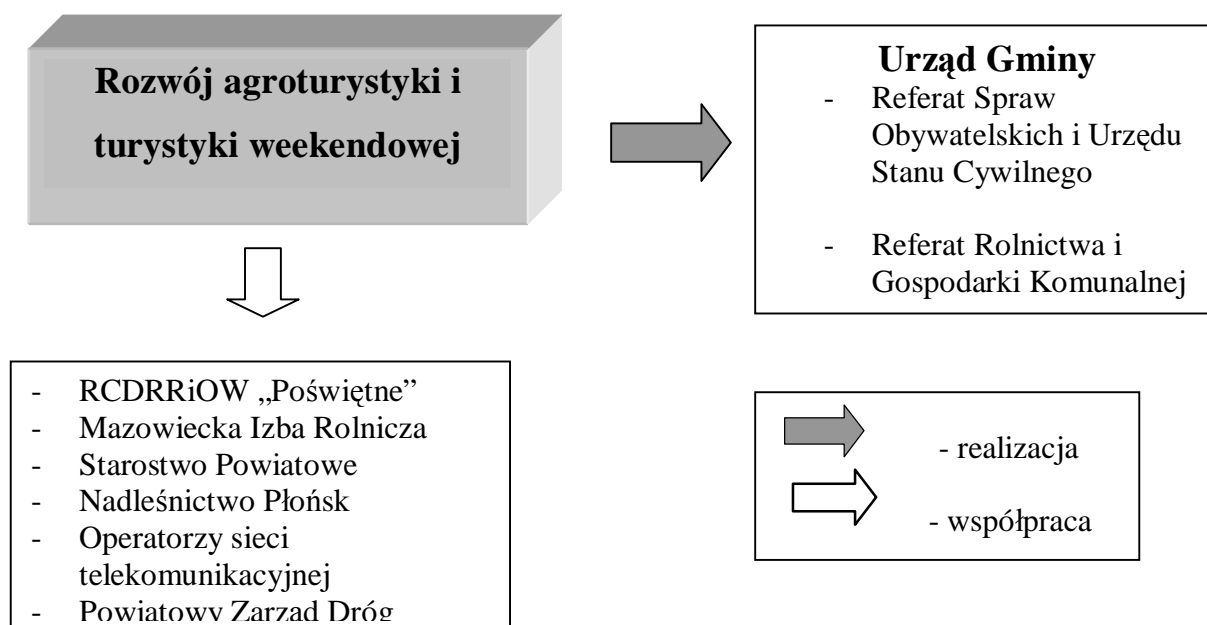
Rozwój agroturystyki i turystyki weekendowej

Urząd Gminy
- Referat Spraw Obywatelskich i Urzędu Stanu Cywilnego
- Referat Rolnictwa i Gospodarki Komunalnej

- RCDRRiOW „Poświętne"
- Mazowiecka Izba Rolnicza
- Starostwo Powiatowe
- Nadleśnictwo Płońsk
- Operatorzy sieci telekomunikacyjnej
- Powiatowy Zarząd Dróg

- realizacja
- współpraca